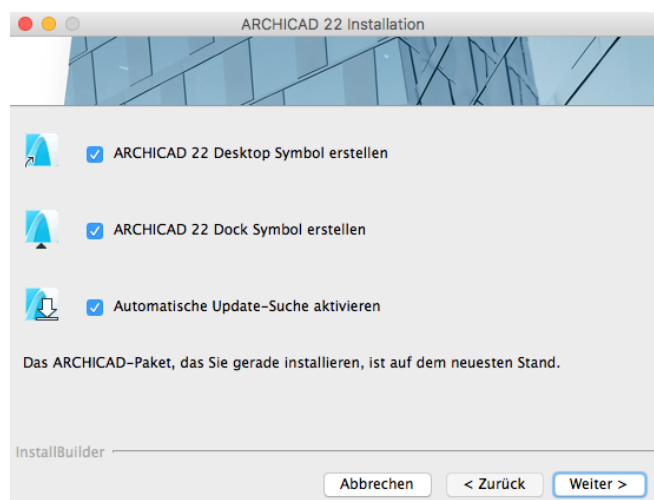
ARCHICAD 22 Installation

ARCHICAD 22 Desktop Symbol erstellen

ARCHICAD 22 Dock Symbol erstellen

Automatische Update-Suche aktivieren

Das ARCHICAD-Paket, das Sie gerade installieren, ist auf dem neuesten Stand.

InstallBuilder

Abbrechen
< Zurück
Weiter >